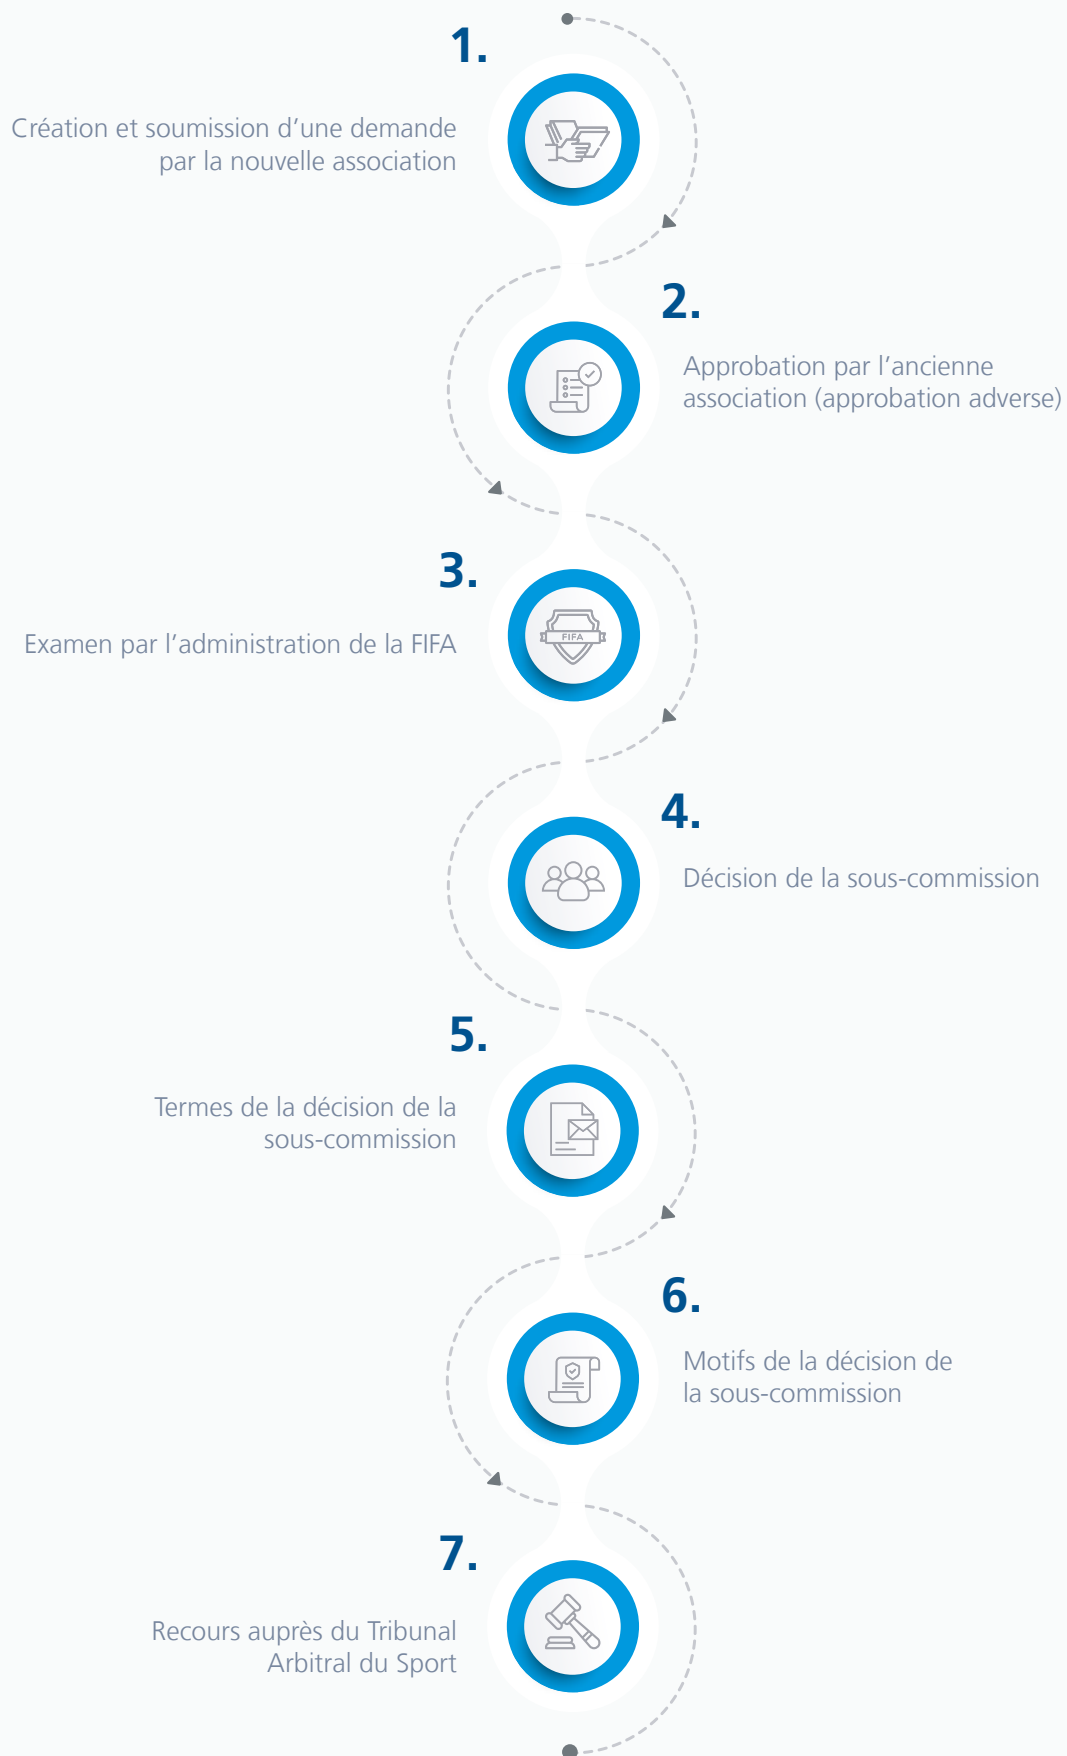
1.

Création et soumission d’une demande par la nouvelle association

2.

Approbation par l’ancienne association (approbation adverse)

3.

FIFA

Examen par l’administration de la FIFA

4.

Décision de la sous-commission

5.

Termes de la décision de la sous-commission

6.

Motifs de la décision de la sous-commission

7.

Recours auprès du Tribunal Arbitral du Sport